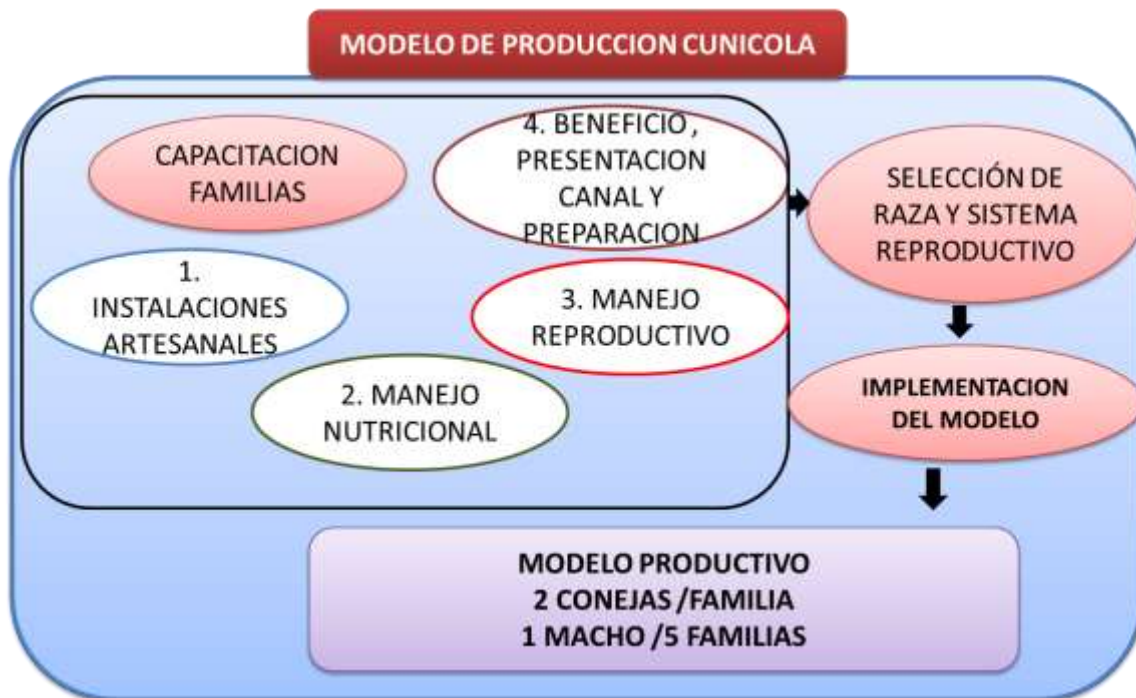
MODELO DE PRODUCCION CUNICOLA

CAPACITACION FAMILIAS

4. BENEFICIO , PRESENTACION CANAL Y PREPARACION

1. INSTALACIONES ARTESANALES

3. MANEJO REPRODUCTIVO

2. MANEJO NUTRICIONAL

SELECCIÓN DE RAZA Y SISTEMA REPRODUCTIVO

IMPLEMENTACION DEL MODELO

MODELO PRODUCTIVO
2 CONEJAS /FAMILIA
1 MACHO /5 FAMILIAS